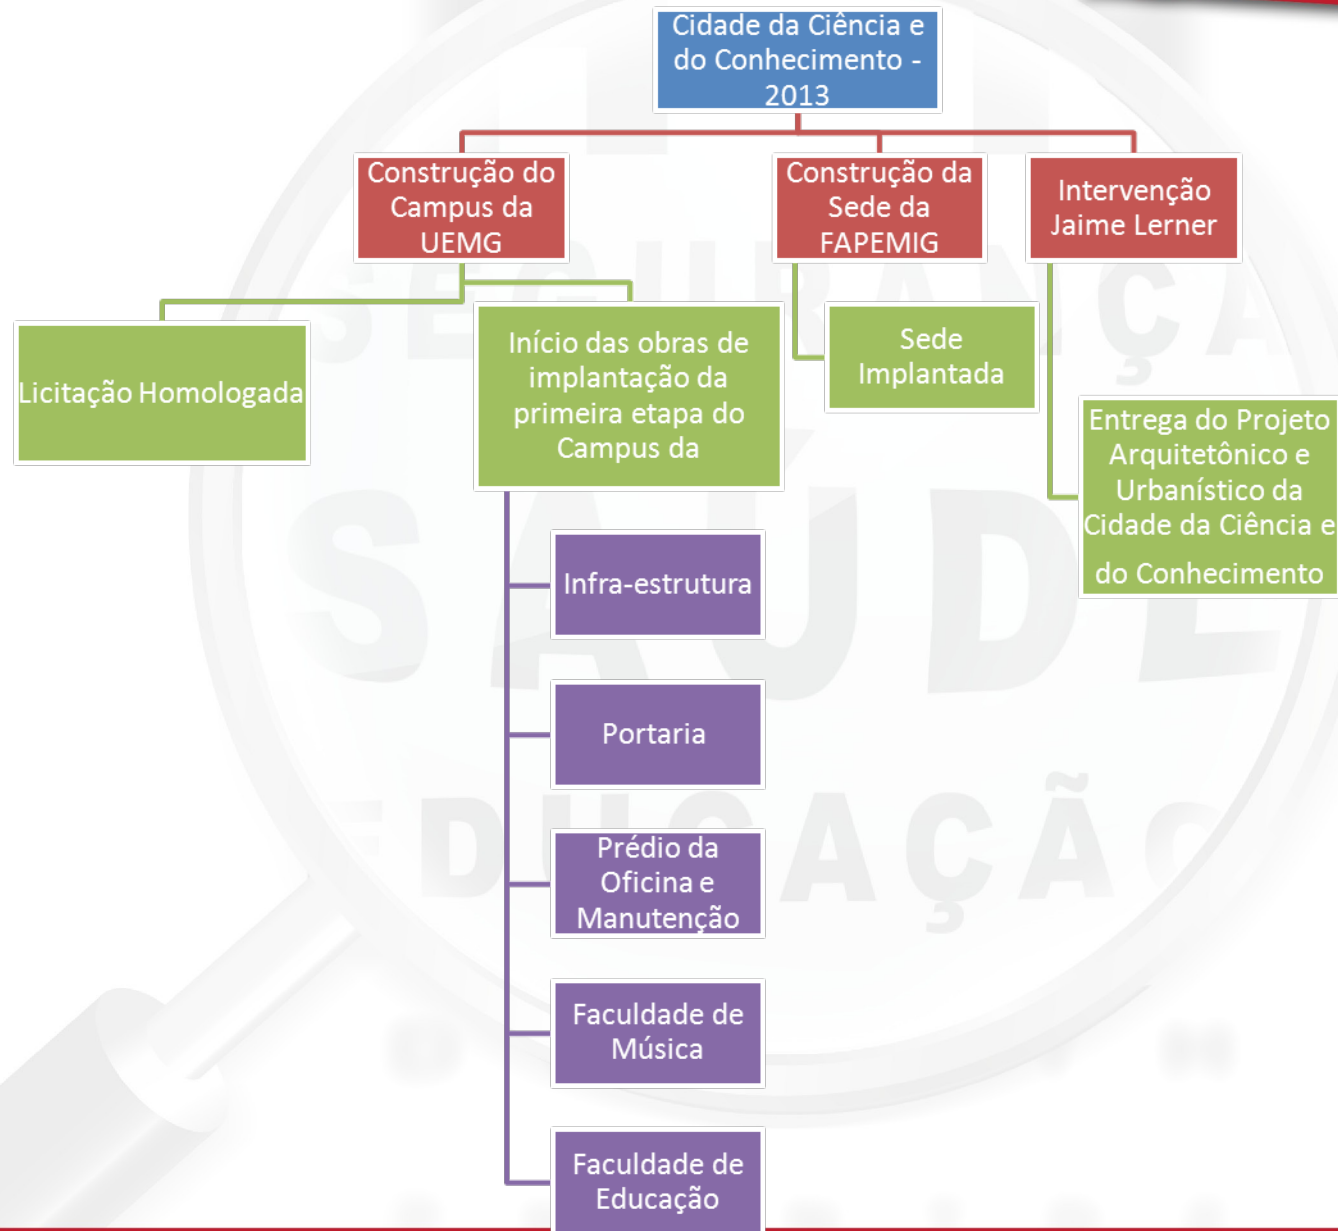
Cidade da Ciência e do Conhecimento - 2013

Construção do Campus da UEMG

Construção da Sede da FAPEMIG

Intervenção Jaime Lerner

Licitação Homologada

Início das obras de implantação da primeira etapa do Campus da

Sede Implantada

Entrega do Projeto Arquitetônico e Urbanístico da Cidade da Ciência e do Conhecimento

Infra-estrutura

Portaria

Prédio da Oficina e Manutenção

Faculdade de Música

Faculdade de Educação

SEGURANÇA
SAÚDE
EDUCAÇÃO